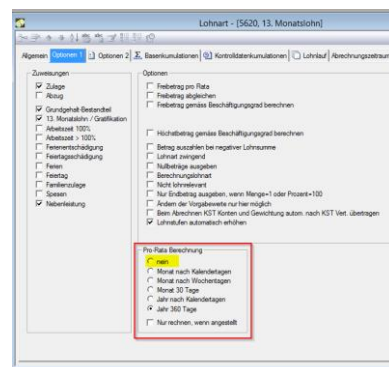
Lohnart - [5620, 13. Monatslohn]

Allgemein | Optionen 1 | Optionen 2 | Basenkumulationen | Kontrolldatenkumulationen | Lohnlauf | Abrechnungszeitraum

Zuweisungen
☑ Zulage
☐ Abzug
☑ Grundgehalt-Bestandteil
☑ 13. Monatslohn / Gratifikation
☐ Arbeitszeit 100%
☐ Arbeitszeit > 100%
☐ Ferienentschädigung
☐ Feiertagsentschädigung
☐ Ferien
☐ Feiertag
☐ Familienzulage
☐ Spesen
☑ Nebenleistung

Optionen
☐ Freibetrag pro Rata
☐ Freibetrag abgleichen
☐ Freibetrag gemäss Beschäftigungsgrad berechnen
☐ Höchstbetrag gemäss Beschäftigungsgrad berechnen
☐ Betrag auszahlen bei negativer Lohnsumme
☐ Lohnart zwingend
☐ Nullbeträge ausgeben
☐ Berechnungslohnart
☐ Nicht lohnrelevant
☐ Nur Endbetrag ausgeben, wenn Menge=1 oder Prozent=100
☐ Ändern der Vorgabewerte nur hier möglich
☐ Beim Abrechnen KST Konten und Gewichtung autom. nach KST Vert. übertragen
☑ Lohnstufen automatisch erhöhen

Pro Rata Berechnung
○ nein
○ Monat nach Kalendertagen
○ Monat nach Wochentagen
○ Monat 30 Tage
○ Jahr nach Kalendertagen
● Jahr 360 Tage
☐ Nur rechnen, wenn angestellt